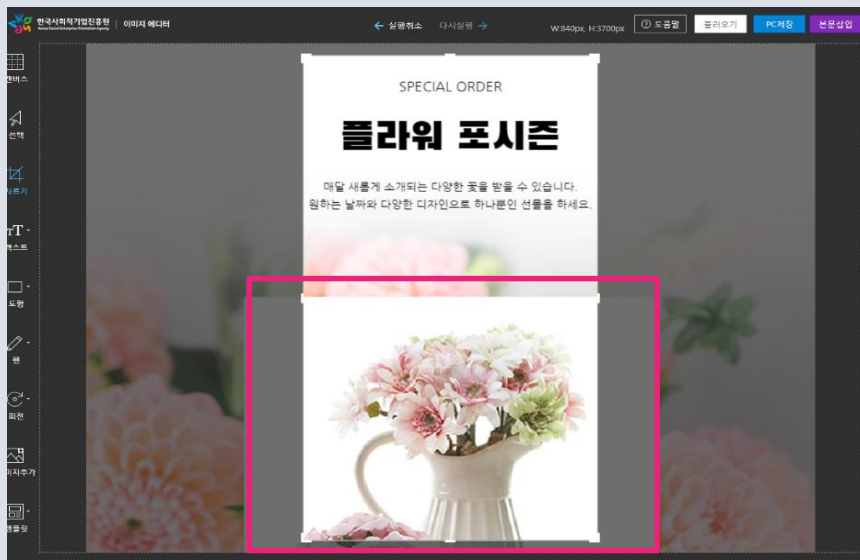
한국사회적기업진흥원 Korea Social Enterprise Promotion Agency | 이미지 에디터

← 실행취소 다시실행 →

W:840px, H:3700px

도움말 불러오기 PC저장 본문삽입

캔버스

선택

자르기

텍스트

도형

펜

회전

이미지추가

템플릿

SPECIAL ORDER

플라워 포시즌

매달 새롭게 소개되는 다양한 꽃을 받을 수 있습니다.
원하는 날짜와 다양한 디자인으로 하나뿐인 선물을 하세요.